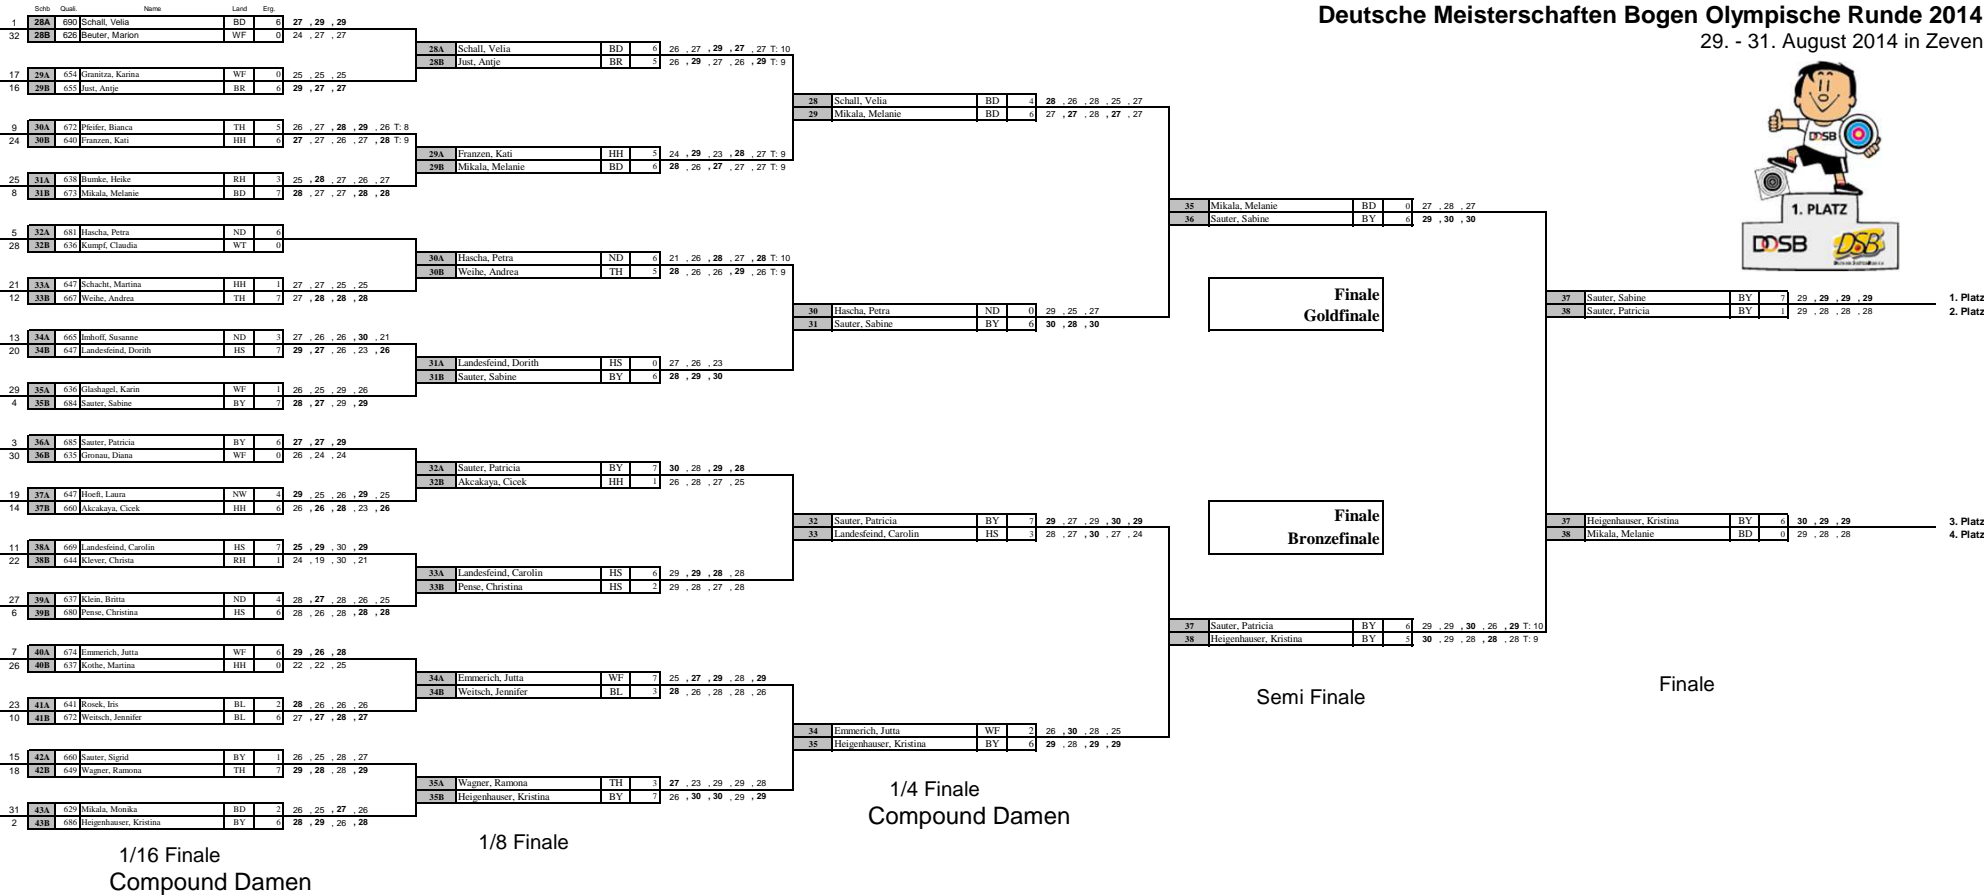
Deutsche Meisterschaften Bogen Olympische Runde 2014
29. - 31. August 2014 in Zeven

| Schb | | Quali. | Name | Land | Erg. | |
|---|---|---|---|---|---|---|
| 1 | 28A | 690 | Schall, Velia | BD | 6 | 27 , 29 , 29 |
| 32 | 28B | 626 | Beuter, Marion | WF | 0 | 24 , 27 , 27 |
| 17 | 29A | 654 | Granitza, Karina | WF | 0 | 25 , 25 , 25 |
| 16 | 29B | 655 | Just, Antje | BR | 6 | 29 , 27 , 27 |
| 9 | 30A | 672 | Pfeifer, Bianca | TH | 5 | 26 , 27 , 28 , 29 , 26 T: 8 |
| 24 | 30B | 640 | Franzen, Kati | HH | 6 | 27 , 27 , 26 , 27 , 28 T: 9 |
| 25 | 31A | 638 | Bumke, Heike | RH | 3 | 25 , 28 , 27 , 26 , 27 |
| 8 | 31B | 673 | Mikala, Melanie | BD | 7 | 28 , 27 , 27 , 28 , 28 |
| 5 | 32A | 681 | Hascha, Petra | ND | 6 | |
| 28 | 32B | 636 | Kumpf, Claudia | WT | 0 | |
| 21 | 33A | 647 | Schacht, Martina | HH | 1 | 27 , 27 , 25 , 25 |
| 12 | 33B | 667 | Weihe, Andrea | TH | 7 | 27 , 28 , 28 , 28 |
| 13 | 34A | 665 | Imhoff, Susanne | ND | 3 | 27 , 26 , 26 , 30 , 21 |
| 20 | 34B | 647 | Landesfeind, Dorith | HS | 7 | 29 , 27 , 26 , 23 , 26 |
| 29 | 35A | 636 | Glashagel, Karin | WF | 1 | 26 , 25 , 29 , 26 |
| 4 | 35B | 684 | Sauter, Sabine | BY | 7 | 28 , 27 , 29 , 29 |
| 3 | 36A | 685 | Sauter, Patricia | BY | 6 | 27 , 27 , 29 |
| 30 | 36B | 635 | Gronau, Diana | WF | 0 | 26 , 24 , 24 |
| 19 | 37A | 647 | Hoeft, Laura | NW | 4 | 29 , 25 , 26 , 29 , 25 |
| 14 | 37B | 660 | Akcakaya, Cicek | HH | 6 | 26 , 26 , 28 , 23 , 26 |
| 11 | 38A | 669 | Landesfeind, Carolin | HS | 7 | 25 , 29 , 30 , 29 |
| 22 | 38B | 644 | Klever, Christa | RH | 1 | 24 , 19 , 30 , 21 |
| 27 | 39A | 637 | Klein, Britta | ND | 4 | 28 , 27 , 28 , 26 , 25 |
| 6 | 39B | 680 | Pense, Christina | HS | 6 | 28 , 26 , 28 , 28 , 28 |
| 7 | 40A | 674 | Emmerich, Jutta | WF | 6 | 29 , 26 , 28 |
| 26 | 40B | 637 | Kothe, Martina | HH | 0 | 22 , 22 , 25 |
| 23 | 41A | 641 | Rosek, Iris | BL | 2 | 28 , 26 , 26 , 26 |
| 10 | 41B | 672 | Weitsch, Jennifer | BL | 6 | 27 , 27 , 28 , 27 |
| 15 | 42A | 660 | Sauter, Sigrid | BY | 1 | 26 , 25 , 28 , 27 |
| 18 | 42B | 649 | Wagner, Ramona | TH | 7 | 29 , 28 , 28 , 29 |
| 31 | 43A | 629 | Mikala, Monika | BD | 2 | 26 , 25 , 27 , 26 |
| 2 | 43B | 686 | Heigenhauser, Kristina | BY | 6 | 28 , 29 , 26 , 28 |

1/16 Finale
Compound Damen

| | | | | |
|---|---|---|---|---|
| 28A | Schall, Velia | BD | 6 | 26 , 27 , 29 , 27 , 27 T: 10 |
| 28B | Just, Antje | BR | 5 | 26 , 29 , 27 , 26 , 29 T: 9 |
| 29A | Franzen, Kati | HH | 5 | 24 , 29 , 23 , 28 , 27 T: 9 |
| 29B | Mikala, Melanie | BD | 6 | 28 , 26 , 27 , 27 , 27 T: 9 |
| 30A | Hascha, Petra | ND | 6 | 21 , 26 , 28 , 27 , 28 T: 10 |
| 30B | Weihe, Andrea | TH | 5 | 28 , 26 , 26 , 29 , 26 T: 9 |
| 31A | Landesfeind, Dorith | HS | 0 | 27 , 26 , 23 |
| 31B | Sauter, Sabine | BY | 6 | 28 , 29 , 30 |
| 32A | Sauter, Patricia | BY | 7 | 30 , 28 , 29 , 28 |
| 32B | Akcakaya, Cicek | HH | 1 | 26 , 28 , 27 , 25 |
| 33A | Landesfeind, Carolin | HS | 6 | 29 , 29 , 28 , 28 |
| 33B | Pense, Christina | HS | 2 | 29 , 28 , 27 , 28 |
| 34A | Emmerich, Jutta | WF | 7 | 25 , 27 , 29 , 28 , 29 |
| 34B | Weitsch, Jennifer | BL | 3 | 28 , 26 , 28 , 28 , 26 |
| 35A | Wagner, Ramona | TH | 3 | 27 , 23 , 29 , 29 , 28 |
| 35B | Heigenhauser, Kristina | BY | 7 | 26 , 30 , 30 , 29 , 29 |

1/8 Finale

| | | | | |
|---|---|---|---|---|
| 28 | Schall, Velia | BD | 4 | 28 , 26 , 28 , 25 , 27 |
| 29 | Mikala, Melanie | BD | 6 | 27 , 27 , 28 , 27 , 27 |
| 30 | Hascha, Petra | ND | 0 | 29 , 25 , 27 |
| 31 | Sauter, Sabine | BY | 6 | 30 , 28 , 30 |
| 32 | Sauter, Patricia | BY | 7 | 29 , 27 , 29 , 30 , 29 |
| 33 | Landesfeind, Carolin | HS | 3 | 28 , 27 , 30 , 27 , 24 |
| 34 | Emmerich, Jutta | WF | 2 | 26 , 30 , 28 , 25 |
| 35 | Heigenhauser, Kristina | BY | 6 | 29 , 28 , 29 , 29 |

1/4 Finale
Compound Damen

| | | | | |
|---|---|---|---|---|
| 35 | Mikala, Melanie | BD | 0 | 27 , 28 , 27 |
| 36 | Sauter, Sabine | BY | 6 | 29 , 30 , 30 |
| 37 | Sauter, Patricia | BY | 6 | 29 , 29 , 30 , 26 , 29 T: 10 |
| 38 | Heigenhauser, Kristina | BY | 5 | 30 , 29 , 28 , 28 , 28 T: 9 |

Semi Finale

Finale
Goldfinale

Finale
Bronzefinale

| | | | | | |
|---|---|---|---|---|---|
| 37 | Sauter, Sabine | BY | 7 | 29 , 29 , 29 , 29 | 1. Platz |
| 38 | Sauter, Patricia | BY | 1 | 29 , 28 , 28 , 28 | 2. Platz |
| 37 | Heigenhauser, Kristina | BY | 6 | 30 , 29 , 29 | 3. Platz |
| 38 | Mikala, Melanie | BD | 0 | 29 , 28 , 28 | 4. Platz |

Finale

DOSB
1. PLATZ
DOSB
DSB